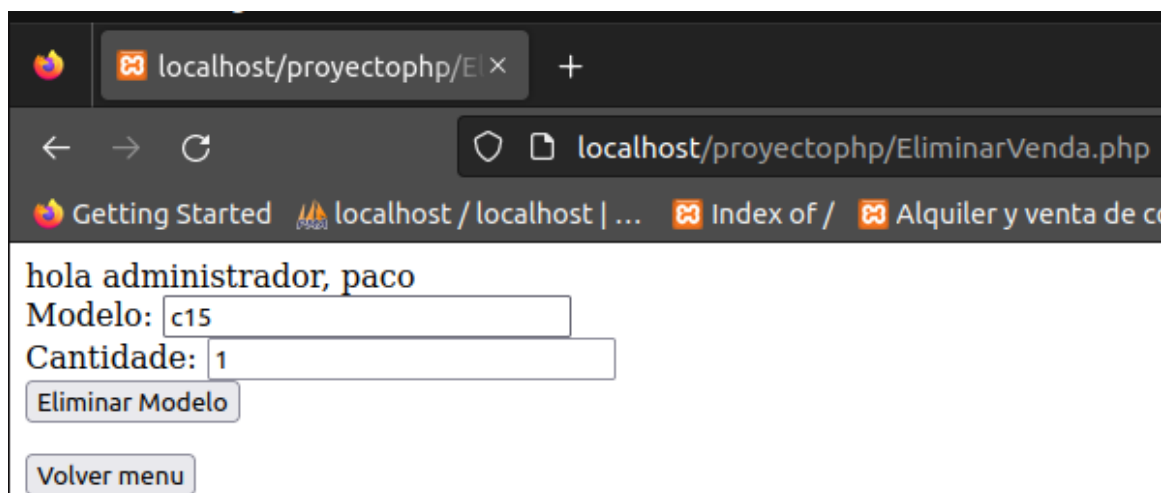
localhost/proyectophp/El ×
+
localhost/proyectophp/EliminarVenda.php
Getting Started
localhost / localhost | ...
Index of /
Alquiler y venta de c

hola administrador, paco
Modelo: c15
Cantidade: 1
Eliminar Modelo

Volver menu